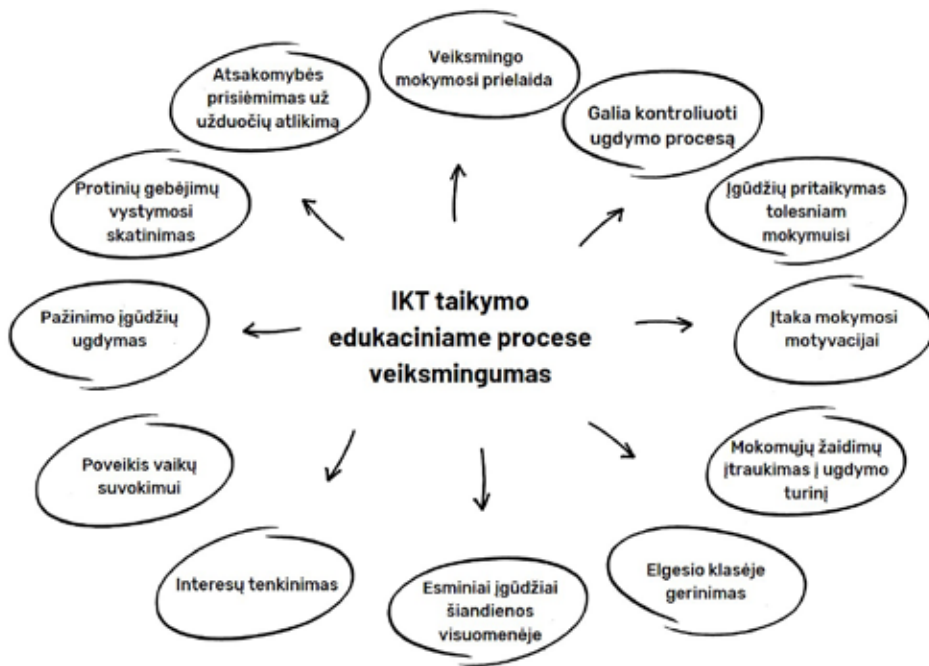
IKT taikymo edukaciniame procese veiksmingumas

Veiksmingo mokymosi prielaida

Galia kontroliuoti ugdymo procesą

Įgūdžių pritaikymas tolesniam mokymuisi

Įtaka mokymosi motyvacijai

Mokomųjų žaidimų įtraukimas į ugdymo turinį

Elgesio klasėje gerinimas

Esminiai įgūdžiai šiandienos visuomenėje

Interesų tenkinimas

Poveikis vaikų suvokimui

Pažinimo įgūdžių ugdymas

Protinių gebėjimų vystymosi skatinimas

Atsakomybės prisiėmimas už užduočių atlikimą